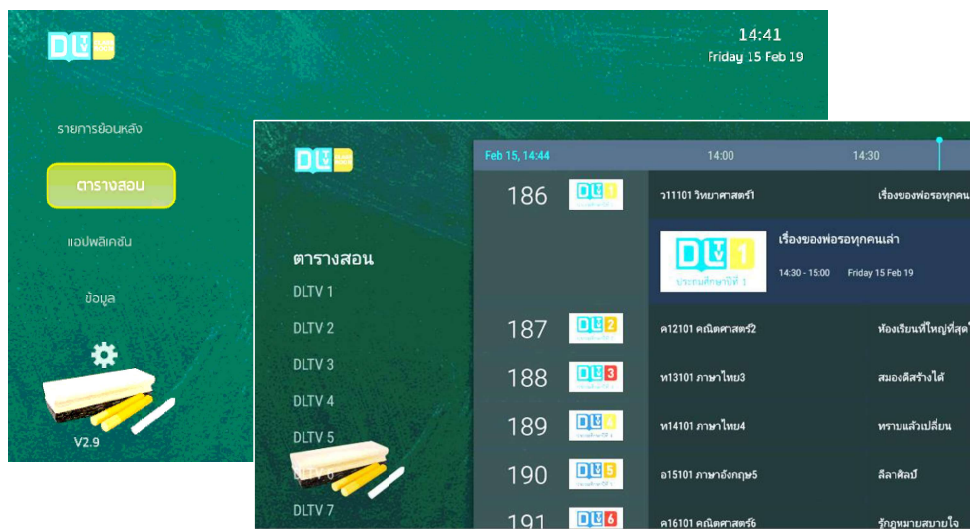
14:41
Friday 15 Feb 19

รายการย้อนหลัง

ตารางสอน

แอปพลิเคชัน

ข้อมูล

V2.9

ตารางสอน
DLTV 1
DLTV 2
DLTV 3
DLTV 4
DLTV 5
DLTV 6
DLTV 7

Feb 15, 14:44
14:00
14:30

186
ว11101 วิทยาศาสตร์1
เรื่องของพ่อรอทุกคน

DLTV 1
ประถมศึกษาปีที่ 1
เรื่องของพ่อรอทุกคนเล่า
14:30 - 15:00 Friday 15 Feb 19

187
ค12101 คณิตศาสตร์2
ห้องเรียนที่ใหญ่ที่สุด

188
ท13101 ภาษาไทย3
สมองคิดสร้างได้

189
ท14101 ภาษาไทย4
ทราบแล้วเปลี่ยน

190
อ15101 ภาษาอังกฤษ5
ลีลาศิลป์

191
ค16101 คณิตศาสตร์6
รู้กฎหมายสบายใจ